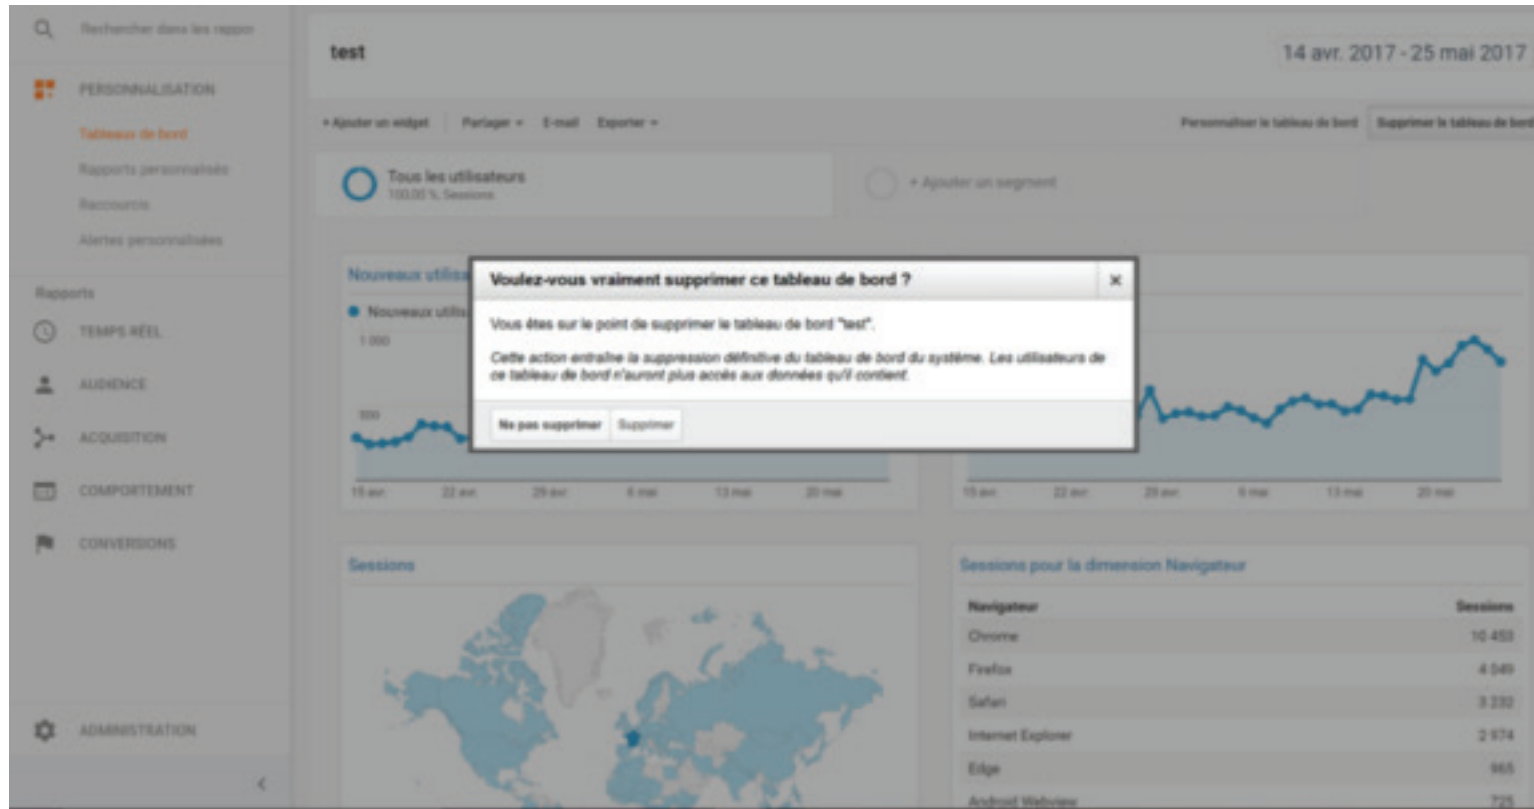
Rechercher dans les rappor

PERSONNALISATION

Tableaux de bord

Rapports personnalisés

Raccourcis

Alertes personnalisées

Rapports

TEMPS RÉEL

AUDIENCE

ACQUISITION

COMPORTEMENT

CONVERSIONS

ADMINISTRATION

test

14 avr. 2017 - 25 mai 2017

+ Ajouter un widget Partager E-mail Exporter

Personnaliser le tableau de bord Supprimer le tableau de bord

Tous les utilisateurs
100,00 % Sessions

+ Ajouter un segment

Nouveaux utilisa

Nouveaux utilis

1 000

500

15 avr. 22 avr. 29 avr. 6 mai 13 mai 20 mai

15 avr. 22 avr. 29 avr. 6 mai 13 mai 20 mai

Voulez-vous vraiment supprimer ce tableau de bord ?

×

Vous êtes sur le point de supprimer le tableau de bord "test".

Cette action entraîne la suppression définitive du tableau de bord du système. Les utilisateurs de ce tableau de bord n'auront plus accès aux données qu'il contient.

Ne pas supprimer Supprimer

Sessions

Sessions pour la dimension Navigateur

| Navigateur | Sessions |
|---|---|
| Chrome | 10 453 |
| Firefox | 4 049 |
| Safari | 3 232 |
| Internet Explorer | 2 974 |
| Edge | 665 |
| Android Webview | 725 |